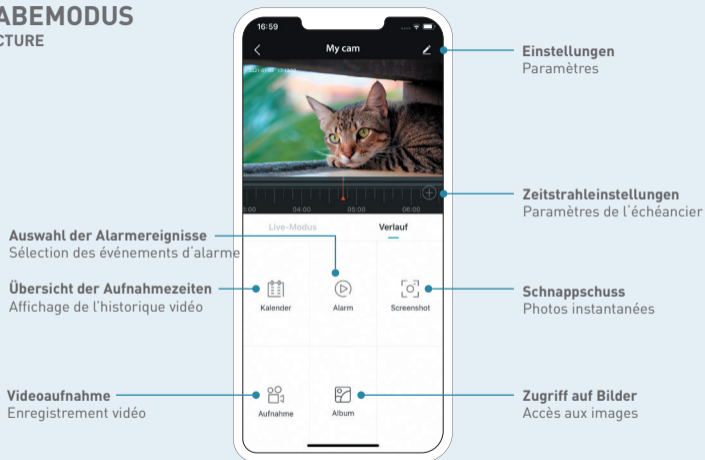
ABEMODUS
CTURE

16:59

My cam

2021-01-07 12:13:52

:00 04:00 05:00 06:00

Live-Modus Verlauf

Kalender Alarm Screenshot

Aufnahme Album

Einstellungen
Paramètres

Zeitstrahleinstellungen
Paramètres de l'échéancier

Auswahl der Alarmereignisse
Sélection des événements d'alarme

Übersicht der Aufnahmezeiten
Affichage de l'historique vidéo

Schnappschuss
Photos instantanées

Videoaufnahme
Enregistrement vidéo

Zugriff auf Bilder
Accès aux images